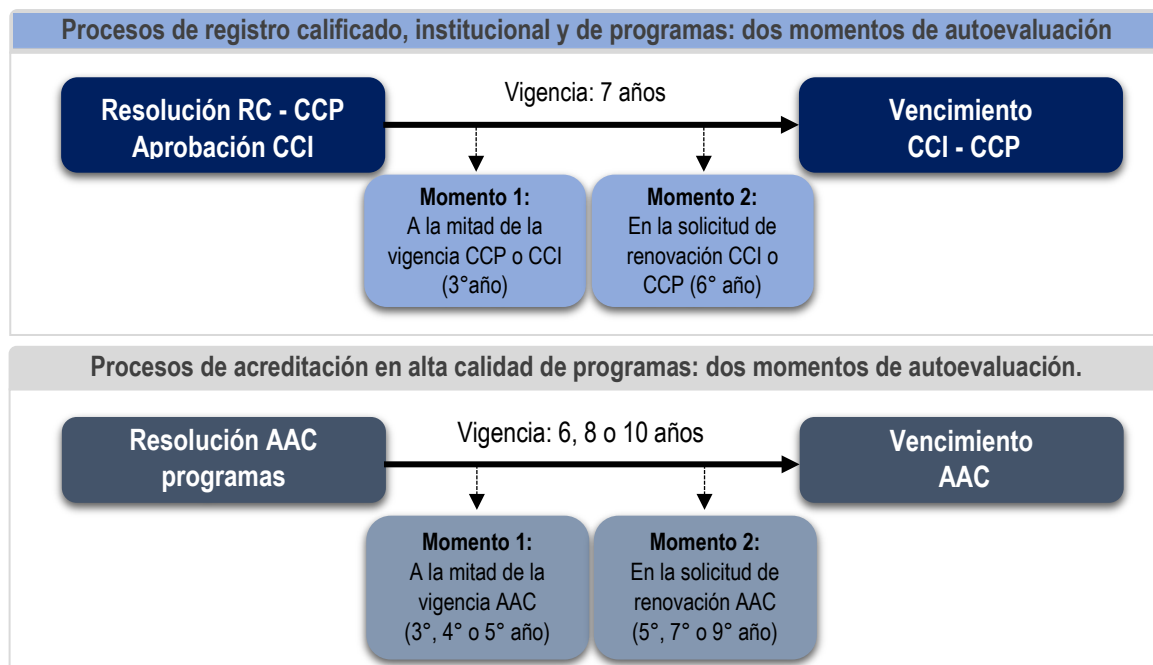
Procesos de registro calificado, institucional y de programas: dos momentos de autoevaluación

Resolución RC - CCP
Aprobación CCI

Vigencia: 7 años

Vencimiento
CCI - CCP

Momento 1:
A la mitad de la vigencia CCP o CCI (3°año)

Momento 2:
En la solicitud de renovación CCI o CCP (6° año)

Procesos de acreditación en alta calidad de programas: dos momentos de autoevaluación.

Resolución AAC
programas

Vigencia: 6, 8 o 10 años

Vencimiento
AAC

Momento 1:
A la mitad de la vigencia AAC
(3°, 4° o 5° año)

Momento 2:
En la solicitud de renovación AAC
(5°, 7° o 9° año)